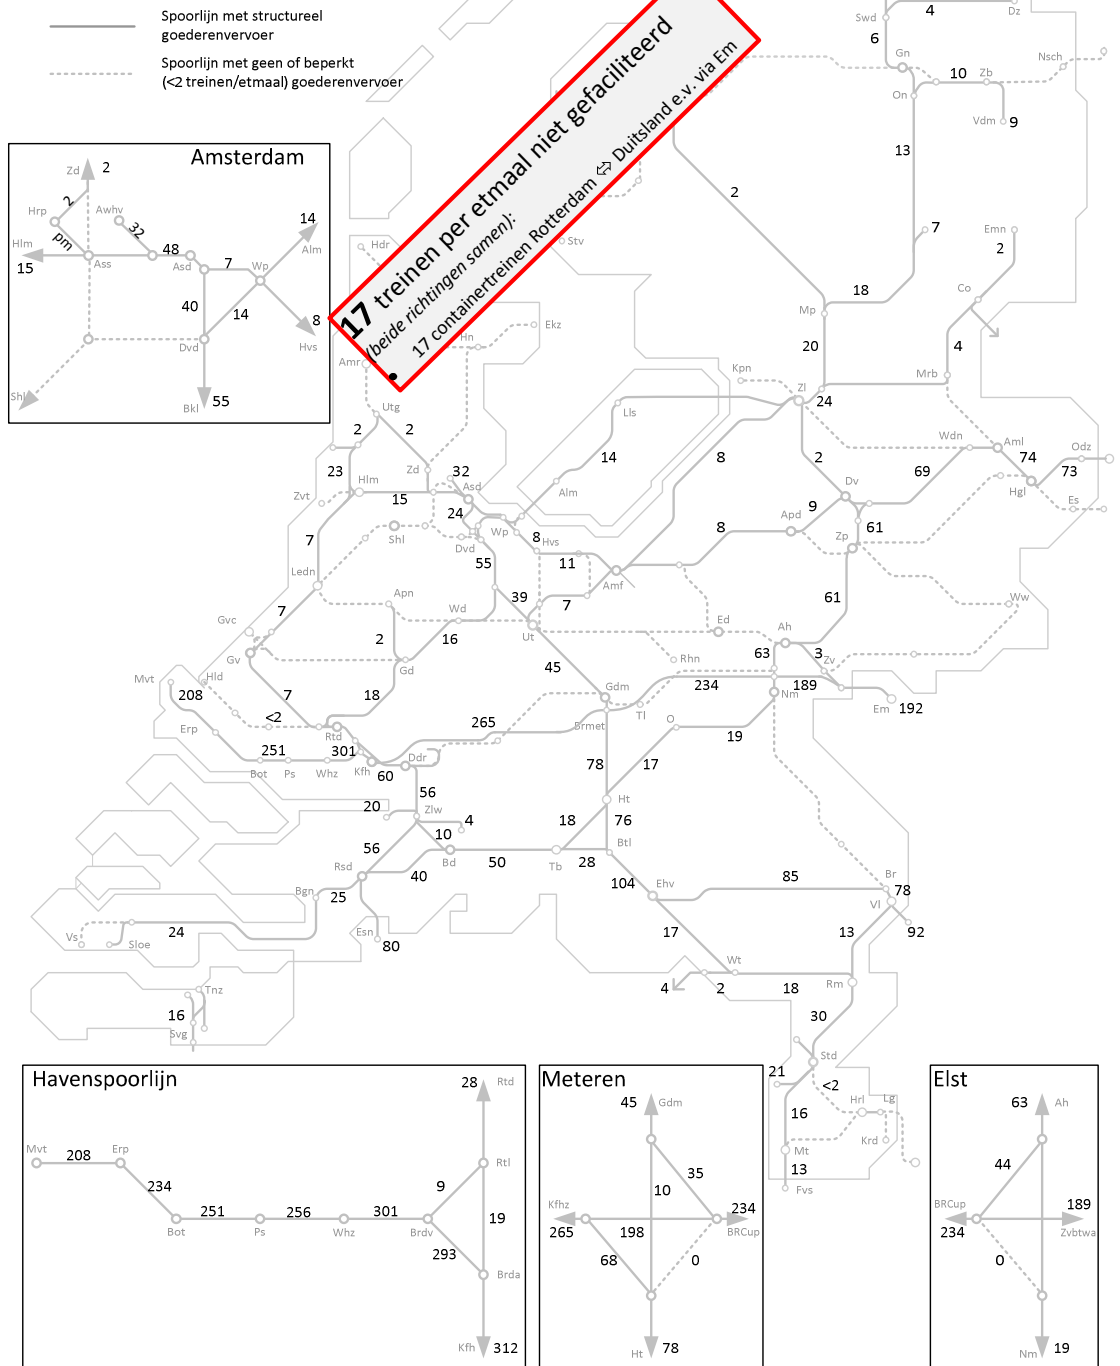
Spoorlijn met structureel goederenvervoer

Spoorlijn met geen of beperkt (<2 treinen/etmaal) goederenvervoer

17 treinen per etmaal niet gefaciliteerd
(beide richtingen samen):
17 containertreinen Rotterdam ⇔ Duitsland e.v. via Em

Amsterdam
Zd 2
Hrp 2
Awhv 32
Hlm pm
15
Ass
48
Asd
7
Wp
14
Alm
40
14
8
Dvd
Hvs
Shl
Bkl 55

Swd 4 Dz
6
Gn
Nsch
10 Zb
On
Vdm 9
13
2
7
Emn
2
Co
18
Mp
4
20
Mrb
Kpn
Zl
24
Hdr
Stv
Ekz
Hn
Amr
Utg
2
2
Lls
14
8
2
Wdn
Aml
74
Odz
73
69
Hgl
Es
23
Hlm
Zd
32
Asd
15
24
Alm
Dv
9
Apd
61
Zp
8
Zvt
7
Shl
Wp
Dvd
8 Hvs
55
11
Amf
Ledn
Apn
7
Wd
39
7
61
Ed
Ww
Gvc
Gv
2
16
Ut
Ah
63
3
Zv
Rhn
Mvt
208
Hld
7
Gd
18
45
Gdm
234
189
Nm
Em 192
Erp
<2
265
Tl
O
Rtd
251
301
Brmet
19
Bot
Ps
Whz
Kfh
60
Ddr
78
17
56
20
Zlw
Ht
4
18
76
10
56
Btl
Rsd
Bd
50
Tb
28
40
104
Ehv
85
Bgn
25
Br
78
Vs
24
Sloe
Esn
80
Vl
17
13
92
Wt
4
2
18
Rm
Tnz
16
Svg
30
21
Std
<2
16
Hrl
Lg
Mt
Krd
13
Fvs

Havenspoorlijn
28 Rtd
Rtl
Mvt 208 Erp
234
9
Bot 251 Ps 256 Whz 301 Brdv
19
293
Brda
Kfh 312

Meteren
45 Gdm
35
10
Kfhz
234
265 198
BRCup
68
0
Ht 78

Elst
63 Ah
44
BRCup
189
234
Zvbtwa
0
Nm 19